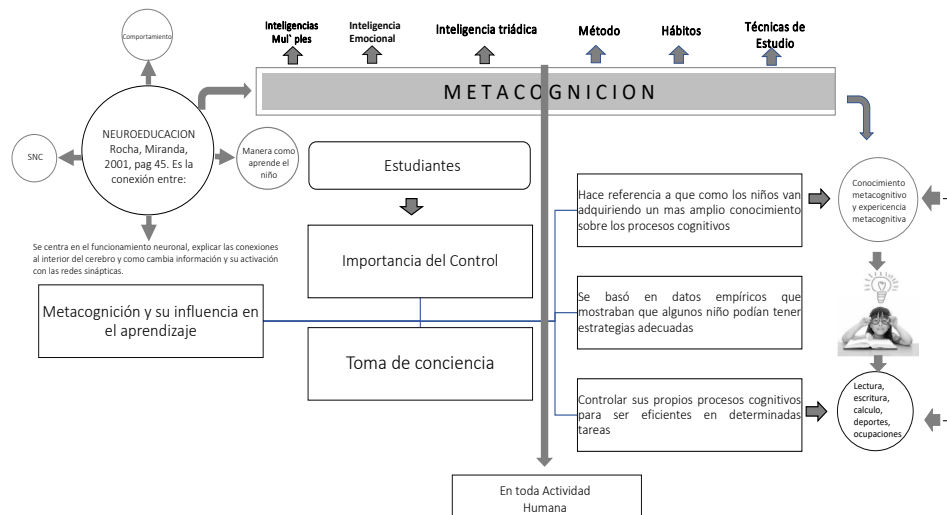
Comportamiento

Inteligencias Mul`ples

Inteligencia Emocional

Inteligencia triádica

Método

Hábitos

Técnicas de Estudio

METACOGNICION

NEUROEDUCACION Rocha, Miranda, 2001, pag 45. Es la conexión entre:

SNC

Manera como aprende el niño

Se centra en el funcionamiento neuronal, explicar las conexiones al interior del cerebro y como cambia información y su activación con las redes sinápticas.

Estudiantes

Importancia del Control

Metacognición y su influencia en el aprendizaje

Toma de conciencia

Hace referencia a que como los niños van adquiriendo un mas amplio conocimiento sobre los procesos cognitivos

Se basó en datos empíricos que mostraban que algunos niño podían tener estrategias adecuadas

Controlar sus propios procesos cognitivos para ser eficientes en determinadas tareas

Conocimiento metacognitivo y experiencia metacognitiva

Lectura, escritura, calculo, deportes, ocupaciones

En toda Actividad Humana